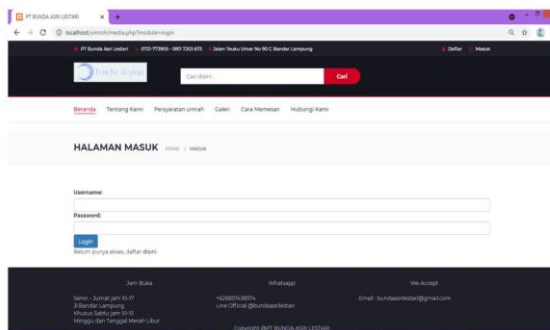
PT BUNDA ASRI LESTARI
localhost/umroh/media.php?module=login

PT Bunda Asri Lestari 0721-773805 - 0811 7203 675 Jalan Teuku Umar No 90 C Bandar Lampung
Daftar Masuk

bunda lestari

Cari disini..
Cari

Beranda Tentang Kami Persyaratan umrah Galeri Cara Memesan Hubungi Kami

HALAMAN MASUK HOME / MASUK

Username:

Password:

Login
Belum punya akses, daftar disini

Jam Buka
Senin - Jumat jam 10-17
Jl Bandar Lampung
Khusus Sabtu jam 10-15
Minggu dan Tanggal Merah Libur

Whatsapp
+6285714385?4
Line Official @bundaasrilestari

We Accept
Email : bundaasrilestari@gmail.com

Copyright PT BUNDA ASRI LESTARI